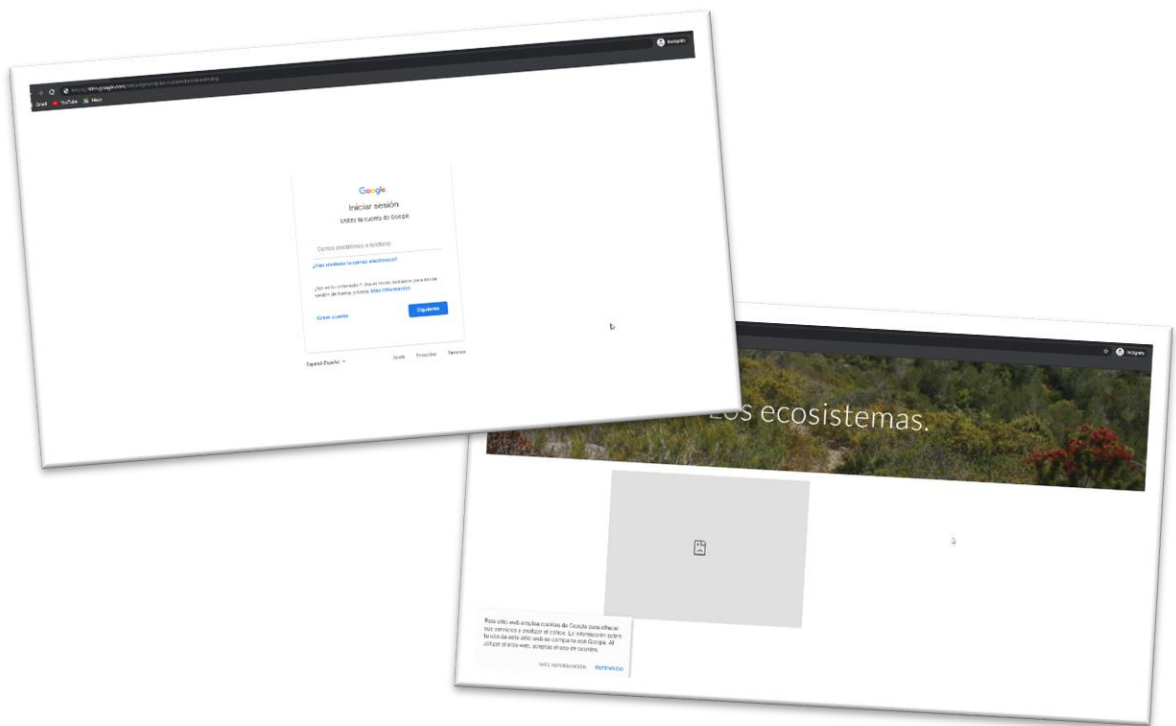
Incógnito

Gmail YouTube Maps

Google
Iniciar sesión
Utiliza tu cuenta de Google

Correo electrónico o teléfono

¿Has olvidado tu correo electrónico?

¿No es tu ordenador? Usa el modo invitados para iniciar sesión de forma privada. Más información

Crear cuenta
Siguiente

Español (España)
Ayuda Privacidad Términos

Incógnito

Los ecosistemas.

Este sitio web emplea cookies de Google para ofrecer sus servicios y analizar el tráfico. La información sobre tu uso de este sitio web se comparte con Google. Al utilizar el sitio web, aceptas el uso de cookies.

MÁS INFORMACIÓN ENTENDIDO